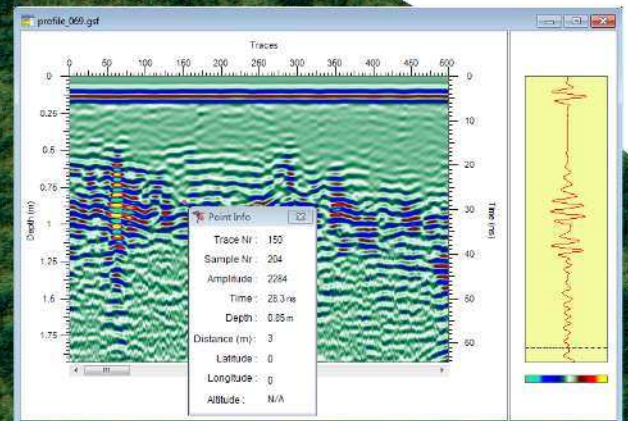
profile_069.gsf

Traces

0 50 100 150 200 250 300 350 400 450 500

0
0.25
0.5
0.75
1
1.25
1.5
1.75

Depth (m)

0
10
20
30
40
50
60

Time (ns)

Point Info

Trace Nr : 150
Sample Nr : 204
Amplitude : 2284
Time : 28.3 ns
Depth : 0.85 m
Distance (m) : 3
Latitude : 0
Longitude : 0
Altitude : N/A